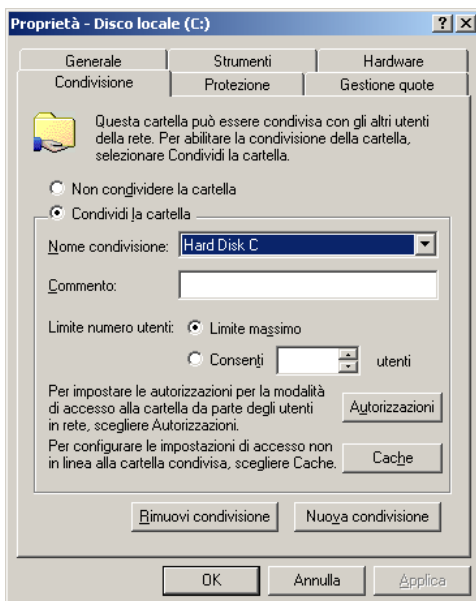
Proprietà - Disco locale (C:)

? X

Generale | Strumenti | Hardware
Condivisione | Protezione | Gestione quote

Questa cartella può essere condivisa con gli altri utenti della rete. Per abilitare la condivisione della cartella, selezionare Condividi la cartella.

Non condividere la cartella

Condividi la cartella

Nome condivisione: Hard Disk C

Commento:

Limite numero utenti: Limite massimo

Consenti utenti

Per impostare le autorizzazioni per la modalità di accesso alla cartella da parte degli utenti in rete, scegliere Autorizzazioni.

Autorizzazioni

Per configurare le impostazioni di accesso non in linea alla cartella condivisa, scegliere Cache.

Cache

Rimuovi condivisione

Nuova condivisione

OK

Annulla

Applica